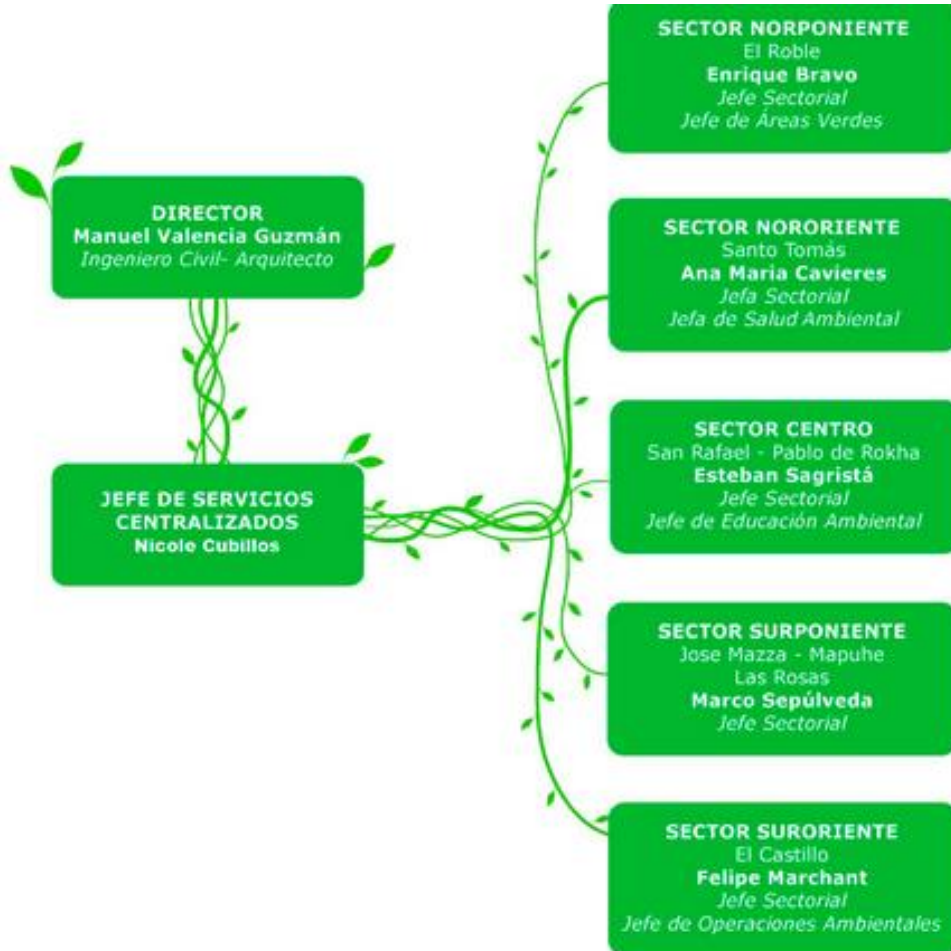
DIRECTOR
Manuel Valencia Guzmán
Ingeniero Civil- Arquitecto

JEFE DE SERVICIOS CENTRALIZADOS
Nicole Cubillos

SECTOR NORPONIENTE
El Roble
Enrique Bravo
Jefe Sectorial
Jefe de Áreas Verdes

SECTOR NORORIENTE
Santo Tomás
Ana Maria Cavieres
Jefa Sectorial
Jefa de Salud Ambiental

SECTOR CENTRO
San Rafael - Pablo de Rokha
Esteban Sagristá
Jefe Sectorial
Jefe de Educación Ambiental

SECTOR SURPONIENTE
Jose Mazza - Mapuhe
Las Rosas
Marco Sepúlveda
Jefe Sectorial

SECTOR SURORIENTE
El Castillo
Felipe Marchant
Jefe Sectorial
Jefe de Operaciones Ambientales